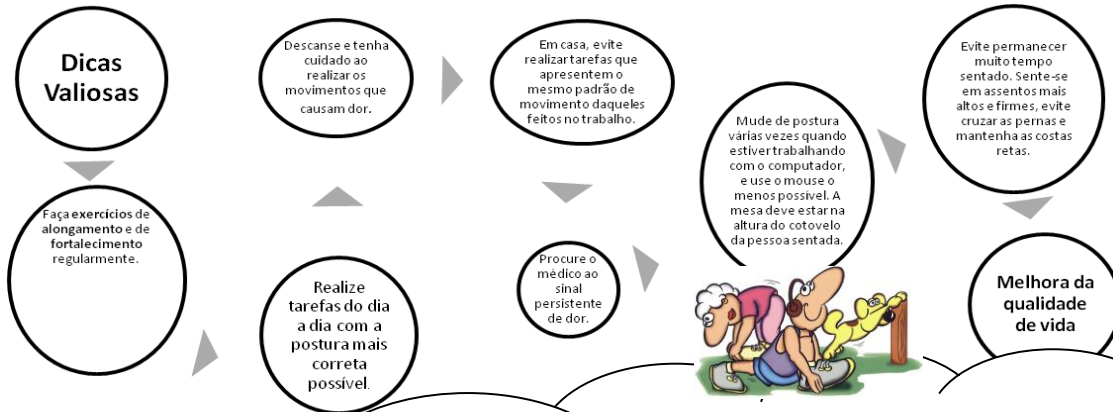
Dicas Valiosas

Faça exercícios de alongamento e de fortalecimento regularmente.

Realize tarefas do dia a dia com a postura mais correta possível.

Descanse e tenha cuidado ao realizar os movimentos que causam dor.

Em casa, evite realizar tarefas que apresentem o mesmo padrão de movimento daqueles feitos no trabalho.

Procure o médico ao sinal persistente de dor.

Mude de postura várias vezes quando estiver trabalhando com o computador, e use o mouse o menos possível. A mesa deve estar na altura do cotovelo da pessoa sentada.

Evite permanecer muito tempo sentado. Sente-se em assentos mais altos e firmes, evite cruzar as pernas e mantenha as costas retas.

Melhora da qualidade de vida